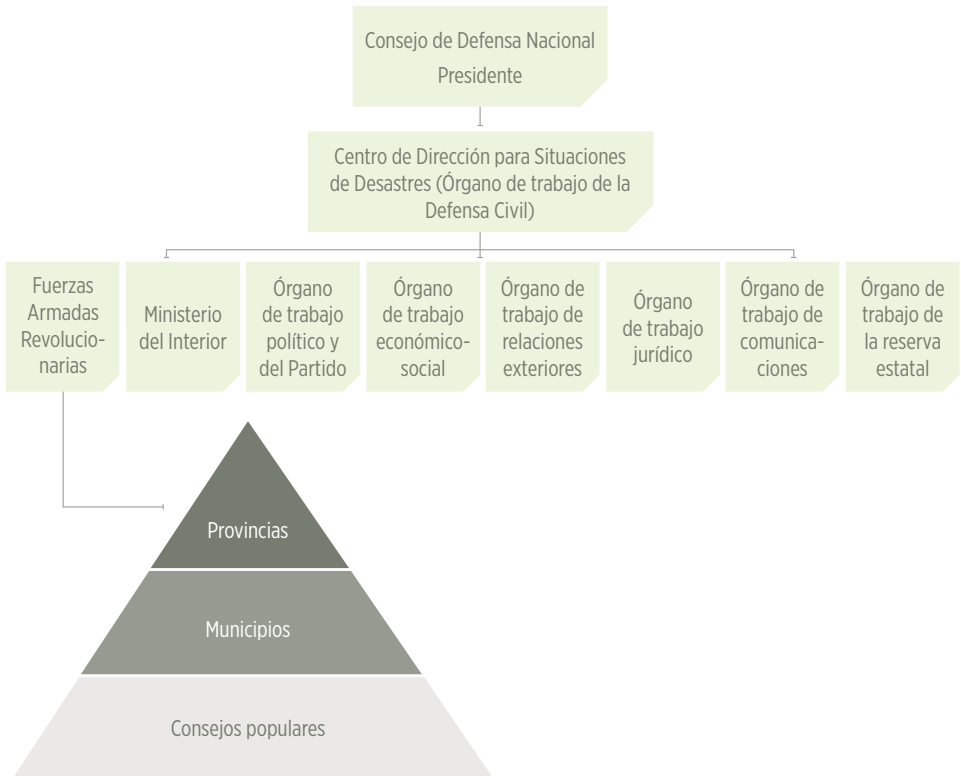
Consejo de Defensa Nacional
Presidente

Centro de Dirección para Situaciones de Desastres (Órgano de trabajo de la Defensa Civil)

Fuerzas Armadas Revolucionarias

Ministerio del Interior

Órgano de trabajo político y del Partido

Órgano de trabajo económico-social

Órgano de trabajo de relaciones exteriores

Órgano de trabajo jurídico

Órgano de trabajo de comunicaciones

Órgano de trabajo de la reserva estatal

Provincias

Municipios

Consejos populares